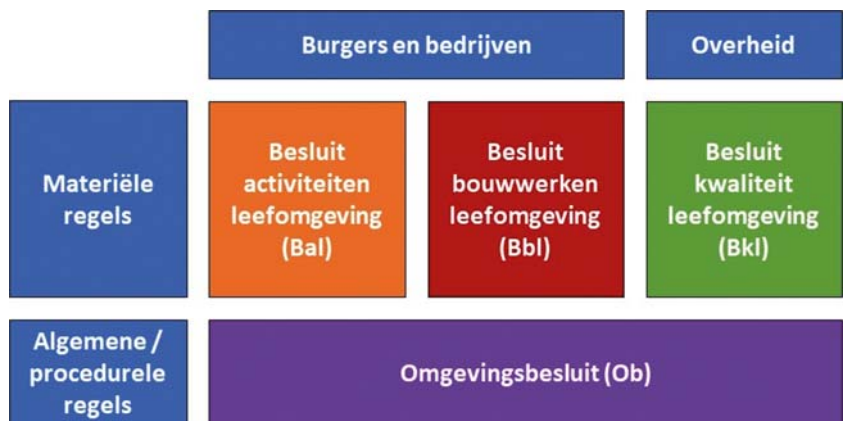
Burgers en bedrijven

Overheid

Materiële regels

Besluit activiteiten leefomgeving (Bal)

Besluit bouwwerken leefomgeving (Bbl)

Besluit kwaliteit leefomgeving (Bkl)

Algemene / procedurele regels

Omgevingsbesluit (Ob)